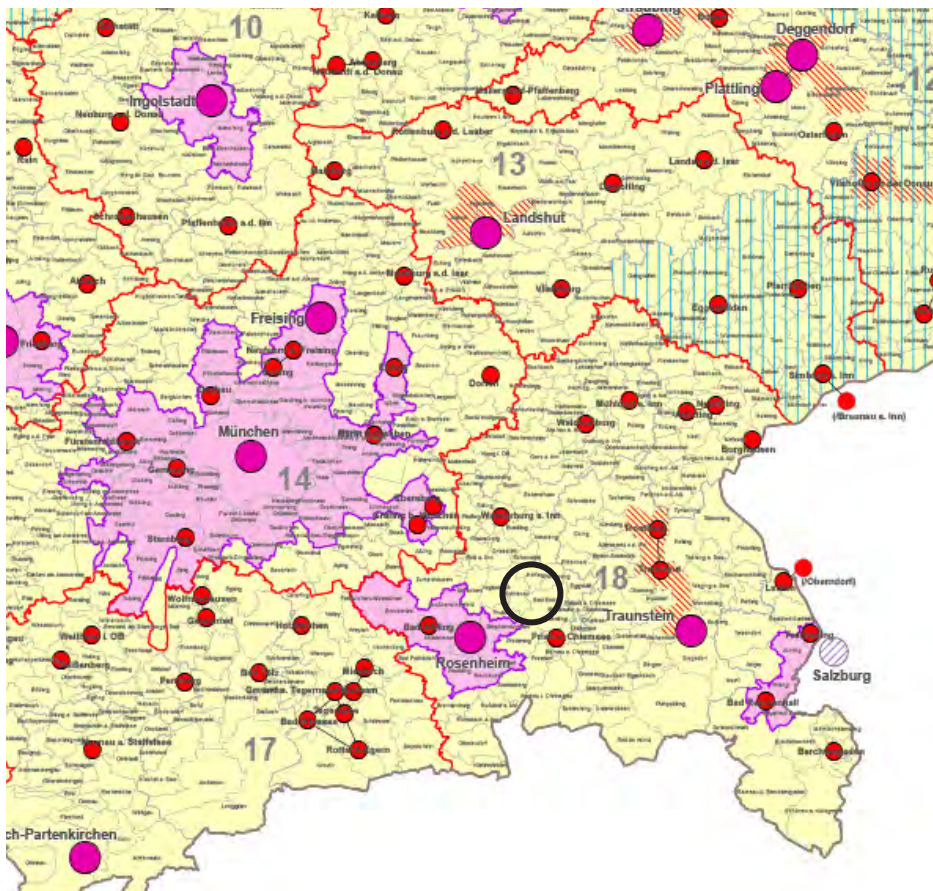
10
Ingolstadt
Neuburg a.d. Donau
Schrobenhausen
Pfaffenhofen a.d. Ilm
Aichach
Straubing
Deggendorf
Plattling
12
13
Landshut
Landau a.d. Isar
Dingolfing
Vilshofen a.d. Donau
Osterhofen
Rottenburg a.d. Laaber
Mainburg
Moosburg a.d. Isar
Vilsbiburg
Eggenfelden
Pfarrkirchen
Simbach a. Inn
(Braunau a. Inn)
Freising
Neufahrn b. Freising
Erding
Dorfen
München
14
Fürstenfeldbruck
Germering
Starnberg
Wolfratshausen
Geretsried
Ebersberg
Grafing b. München
Wasserburg a. Inn
Waldkraiburg
Mühldorf a. Inn
Neuötting
Altötting
Burghausen
18
Traunstein
Trostberg
Traunreut
Laufen
(Oberndorf)
Freilassing
Salzburg
Bad Reichenhall
Berchtesgaden
Prien a. Chiemsee
Bad Aibling
Rosenheim
Holzkirchen
Miesbach
Bad Tölz
Gmund a. Tegernsee
Tegernsee
Rottach-Egern
Bad Wiessee
Penzberg
Weilheim i. OB
Peißenberg
Murnau a. Staffelsee
17
Garmisch-Partenkirchen